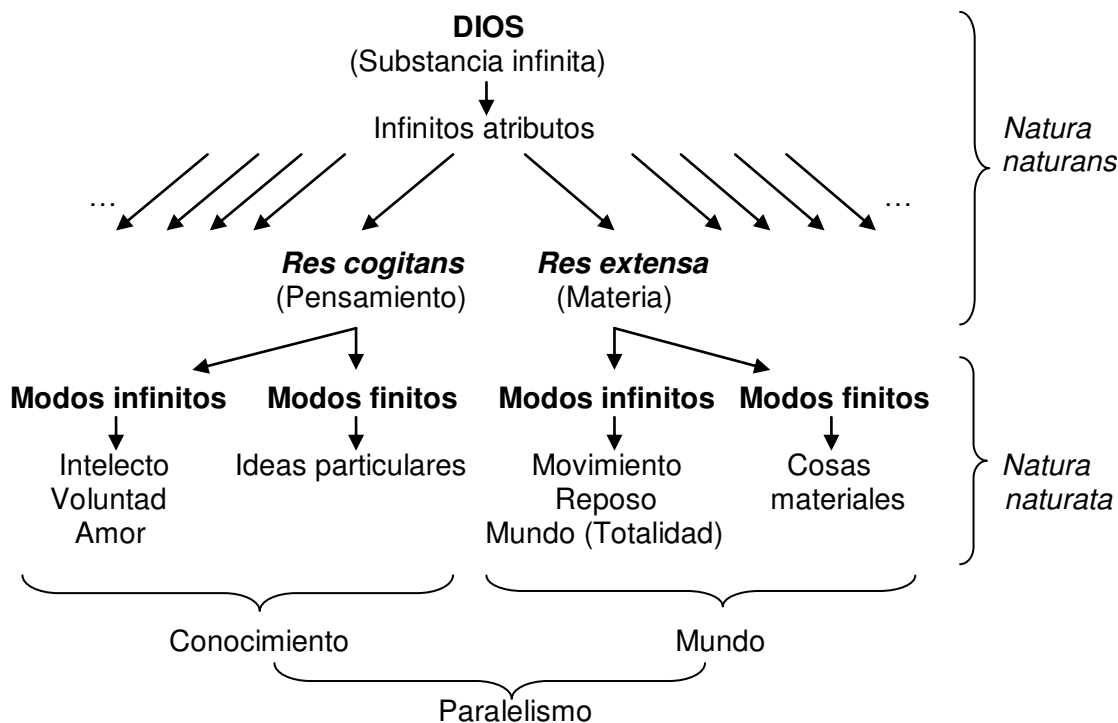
**DIOS**
(Substancia infinita)

Infinitos atributos

… …

***Res cogitans*** (Pensamiento)

***Res extensa*** (Materia)

*Natura naturans*

**Modos infinitos**
Intelecto
Voluntad
Amor

**Modos finitos**
Ideas particulares

**Modos infinitos**
Movimiento
Reposo
Mundo (Totalidad)

**Modos finitos**
Cosas materiales

*Natura naturata*

Conocimiento

Mundo

Paralelismo